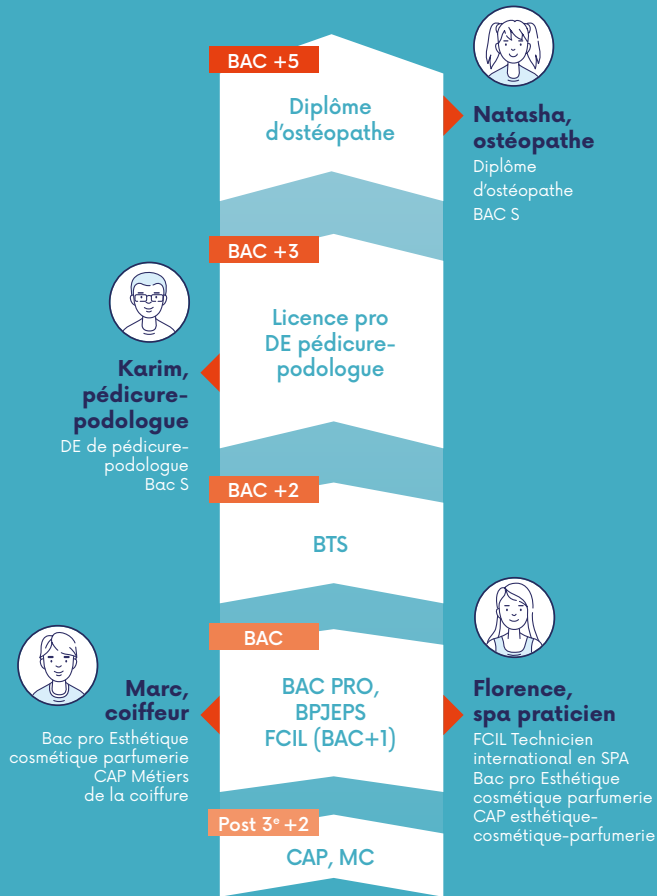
BAC +5

Diplôme d'ostéopathe

Natasha, ostéopathe
Diplôme d'ostéopathe
BAC S

BAC +3

Licence pro
DE pédicure-podologue

Karim, pédicure-podologue
DE de pédicure-podologue
Bac S

BAC +2

BTS

BAC

BAC PRO,
BPJEPS
FCIL (BAC+1)

Marc, coiffeur
Bac pro Esthétique cosmétique parfumerie
CAP Métiers de la coiffure

Florence, spa praticien
FCIL Technicien international en SPA
Bac pro Esthétique cosmétique parfumerie
CAP esthétique-cosmétique-parfumerie

Post 3$^{e}$ +2

CAP, MC